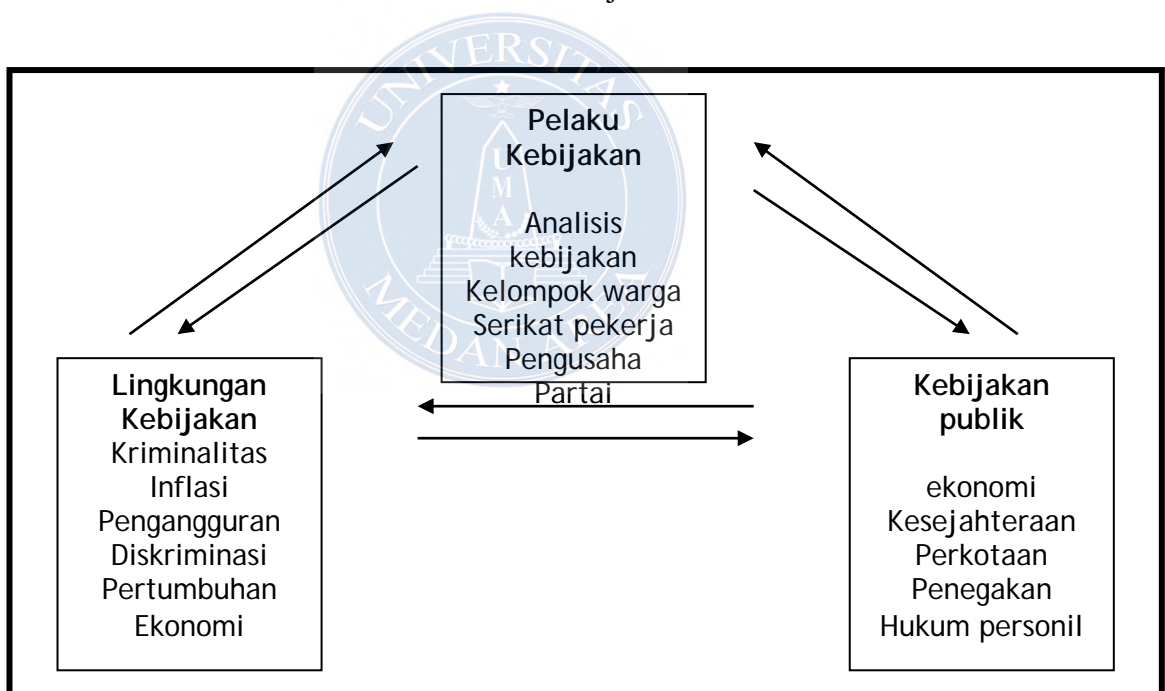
Pelaku Kebijakan

Analisis kebijakan
Kelompok warga
Serikat pekerja
Pengusaha
Partai

Lingkungan Kebijakan
Kriminalitas
Inflasi
Pengangguran
Diskriminasi
Pertumbuhan Ekonomi

Kebijakan publik

ekonomi
Kesejahteraan
Perkotaan
Penegakan
Hukum personil

UNIVERSITAS
U M A
MEDAN AREA